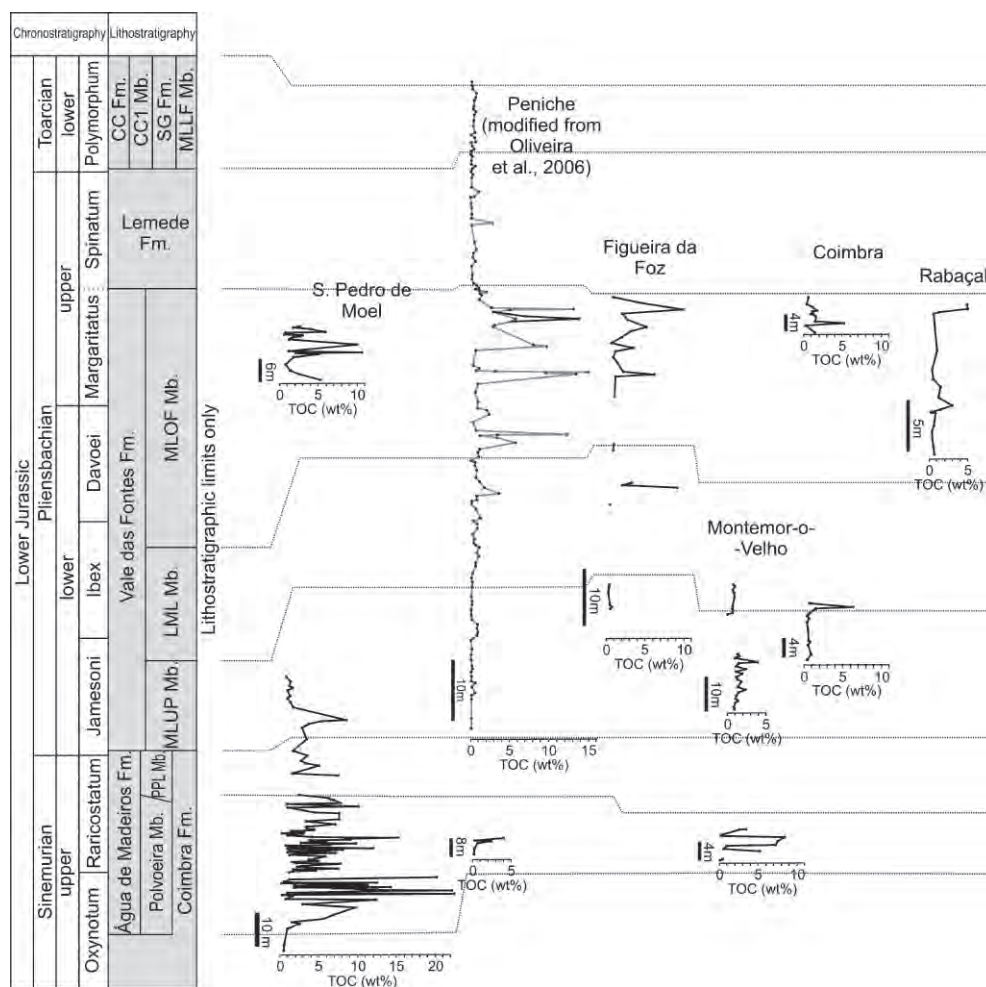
Chronostratigraphy Lithostratigraphy

Lower Jurassic
Toarcian lower Polymorphum CC Fm. CC1 Mb. SG Fm. MLLF Mb.
Pliensbachian upper Spinatum Lemede Fm.
Margaritatus
Davoei
lower Ibex
Jamesoni
Vale das Fontes Fm.
MLOF Mb.
LML Mb.
MLUP Mb.
Sinemurian upper Raricostatum Oxynotum
Água de Madeiros Fm.
Polvoeira Mb.
PPL Mb.
Coimbra Fm.

Lithostratigraphic limits only

Peniche (modified from Oliveira et al., 2006)

10m
0 5 10 15
TOC (wt%)

S. Pedro de Moel
6m
0 5 10
TOC (wt%)

10m
0 5 10 15 20
TOC (wt%)

8m
0 5
TOC (wt%)

Figueira da Foz

10m
0 5 10
TOC (wt%)

Coimbra
4m
0 5 10
TOC (wt%)

Montemor-o--Velho

10m
0 5
TOC (wt%)

4m
0 5 10
TOC (wt%)

4m
0 5 10
TOC (wt%)

Rabaçal
5m
0 5
TOC (wt%)